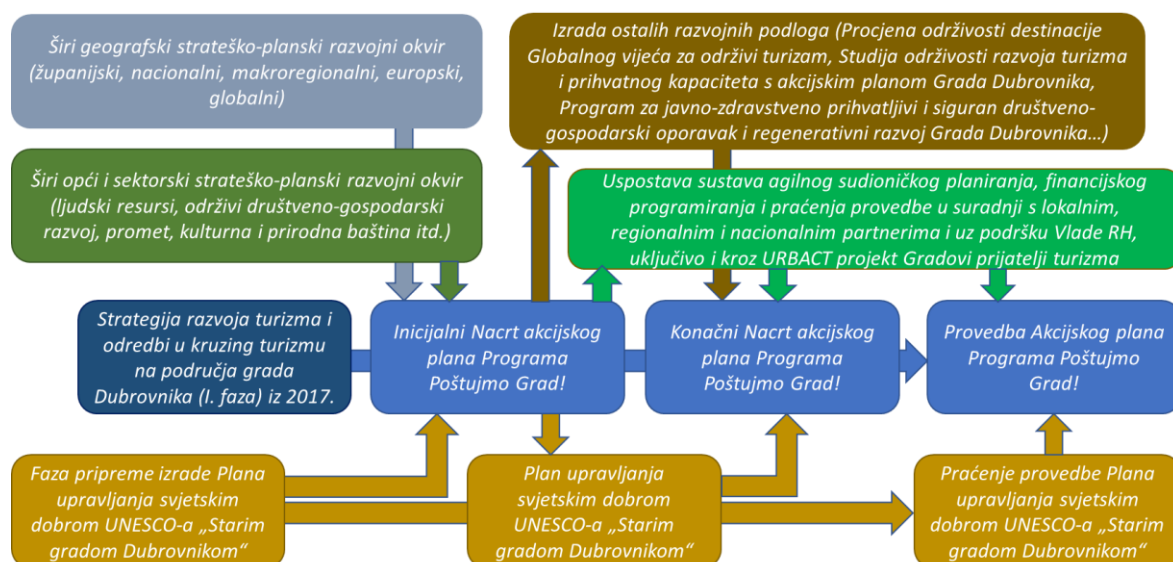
Širi geografski strateško-planski razvojni okvir (županijski, nacionalni, makroregionalni, europski, globalni)

Izrada ostalih razvojnih podloga (Procjena održivosti destinacije Globalnog vijeća za održivi turizam, Studija održivosti razvoja turizma i prihvatnog kapaciteta s akcijskim planom Grada Dubrovnika, Program za javno-zdravstveno prihvatljivi i siguran društveno-gospodarski oporavak i regenerativni razvoj Grada Dubrovnika…)

Širi opći i sektorski strateško-planski razvojni okvir (ljudski resursi, održivi društveno-gospodarski razvoj, promet, kulturna i prirodna baština itd.)

Uspostava sustava agilnog sudioničkog planiranja, financijskog programiranja i praćenja provedbe u suradnji s lokalnim, regionalnim i nacionalnim partnerima i uz podršku Vlade RH, uključivo i kroz URBACT projekt Gradovi prijatelji turizma

Strategija razvoja turizma i odredbi u kruzing turizmu na područja grada Dubrovnika (I. faza) iz 2017.

Inicijalni Nacrt akcijskog plana Programa Poštujmo Grad!

Konačni Nacrt akcijskog plana Programa Poštujmo Grad!

Provedba Akcijskog plana Programa Poštujmo Grad!

Faza pripreme izrade Plana upravljanja svjetskim dobrom UNESCO-a „Starim gradom Dubrovnikom“

Plan upravljanja svjetskim dobrom UNESCO-a „Starim gradom Dubrovnikom“

Praćenje provedbe Plana upravljanja svjetskim dobrom UNESCO-a „Starim gradom Dubrovnikom“